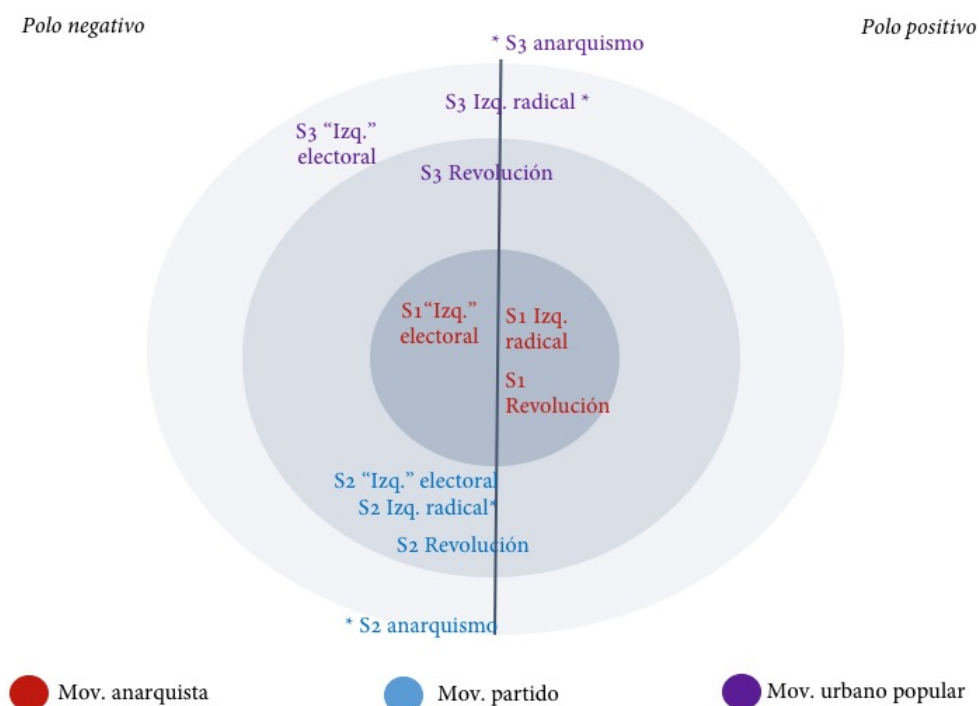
Polo negativo

Polo positivo

* S3 anarquismo

S3 Izq. radical *

S3 "Izq." electoral

S3 Revolución

S1 "Izq." electoral

S1 Izq. radical

S1 Revolución

S2 "Izq." electoral

S2 Izq. radical*

S2 Revolución

* S2 anarquismo

Mov. anarquista

Mov. partido

Mov. urbano popular